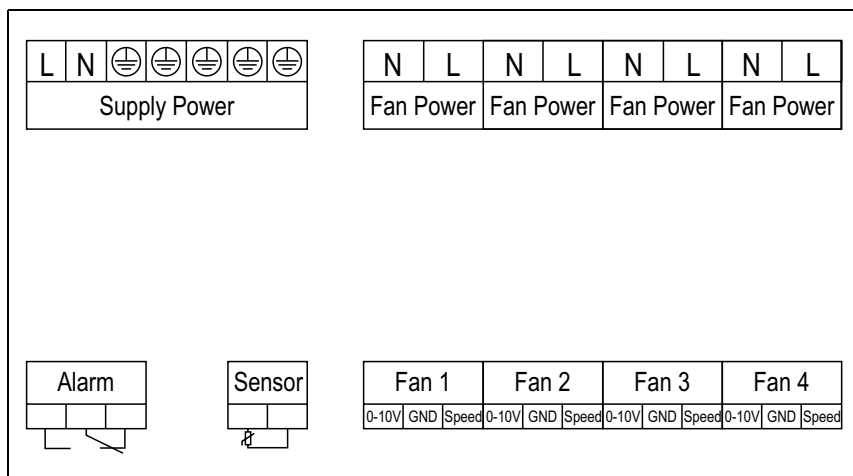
| L | N | ⏚ | ⏚ | ⏚ | ⏚ | ⏚ |
|---|---|---|---|---|---|---|
| Supply Power | | | | | | |

| N | L | N | L | N | L | N | L |
|---|---|---|---|---|---|---|---|
| Fan Power | | Fan Power | | Fan Power | | Fan Power | |

Alarm

Sensor

| Fan 1 | | | Fan 2 | | | Fan 3 | | | Fan 4 | | |
|---|---|---|---|---|---|---|---|---|---|---|---|
| 0-10V | GND | Speed | 0-10V | GND | Speed | 0-10V | GND | Speed | 0-10V | GND | Speed |